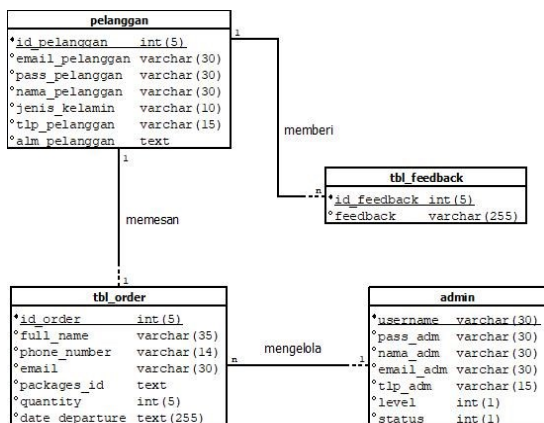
pelanggan

| | |
|---|---|
| id_pelanggan | int(5) |
| email_pelanggan | varchar(30) |
| pass_pelanggan | varchar(30) |
| nama_pelanggan | varchar(30) |
| jenis_kelamin | varchar(10) |
| tlp_pelanggan | varchar(15) |
| alm_pelanggan | text |

1

memberi

n

tbl_feedback

| | |
|---|---|
| id_feedback | int(5) |
| feedback | varchar(255) |

1

memesan

1

tbl_order

| | |
|---|---|
| id_order | int(5) |
| full_name | varchar(35) |
| phone_number | varchar(14) |
| email | varchar(30) |
| packages_id | text |
| quantity | int(5) |
| date_departure | text(255) |

n

mengelola

1

admin

| | |
|---|---|
| username | varchar(30) |
| pass_adm | varchar(30) |
| nama_adm | varchar(30) |
| email_adm | varchar(30) |
| tlp_adm | varchar(15) |
| level | int(1) |
| status | int(1) |